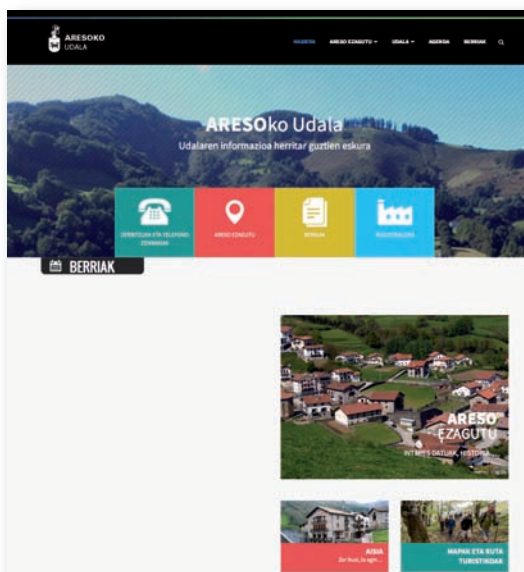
ARESOKO UDALA

HASIERA ARESO EZAGUTU UDALA AGENDA BERRIAK

ARESOko Udala

Udalaren informazioa herritar guztien eskura

ZERBITZUAK ETA TELEFONO ZENBAKIAK

ARESO EZAGUTU

IZAPIDEAK

INDUSTRIALDEA

BERRIAK

ARESO EZAGUTU

INTERES DATUAK, HISTORIA

AISIA

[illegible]

MAPAK ETA RUTA TURISTIKOAK